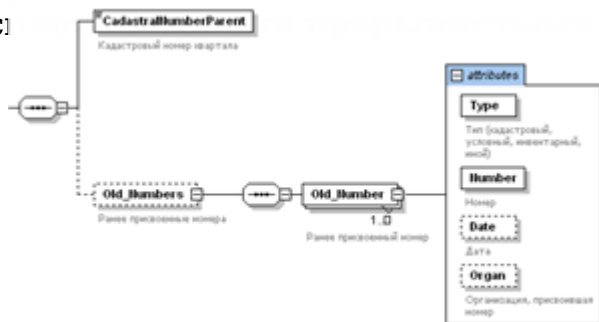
CadastralNumberParent
Кадастровый номер квартала

Old_Numbers
Ранее присвоенные номера

Old_Number
1..∞
Ранее присвоенный номер

attributes

Type
Тип (кадастровый, условный, инвентарный, иной)

Number
Номер

Date
Дата

Organ
Организация, присвоившая номер